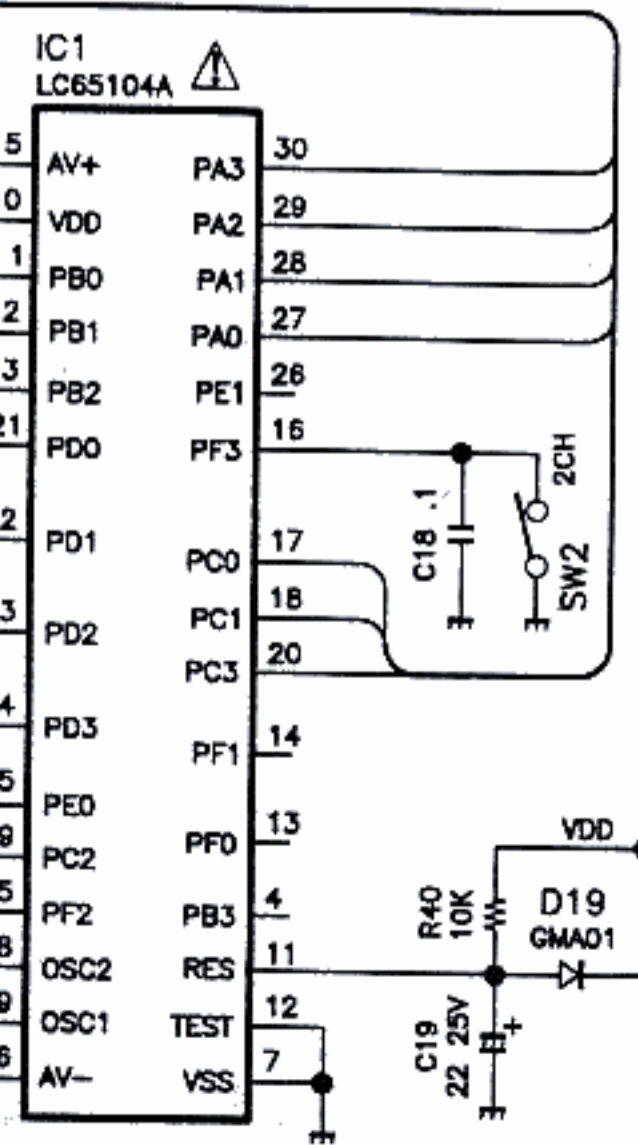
IC1
LC65104A

5 AV+
0 VDD
1 PB0
2 PB1
3 PB2
21 PD0
2 PD1
3 PD2
4 PD3
5 PE0
9 PC2
5 PF2
8 OSC2
9 OSC1
6 AV−

PA3 30
PA2 29
PA1 28
PA0 27
PE1 26
PF3 16
PC0 17
PC1 18
PC3 20
PF1 14
PF0 13
PB3 4
RES 11
TEST 12
VSS 7

C18 .1
2CH
SW2
VDD
R40 10K
D19
GMA01
C19 22 25V
+